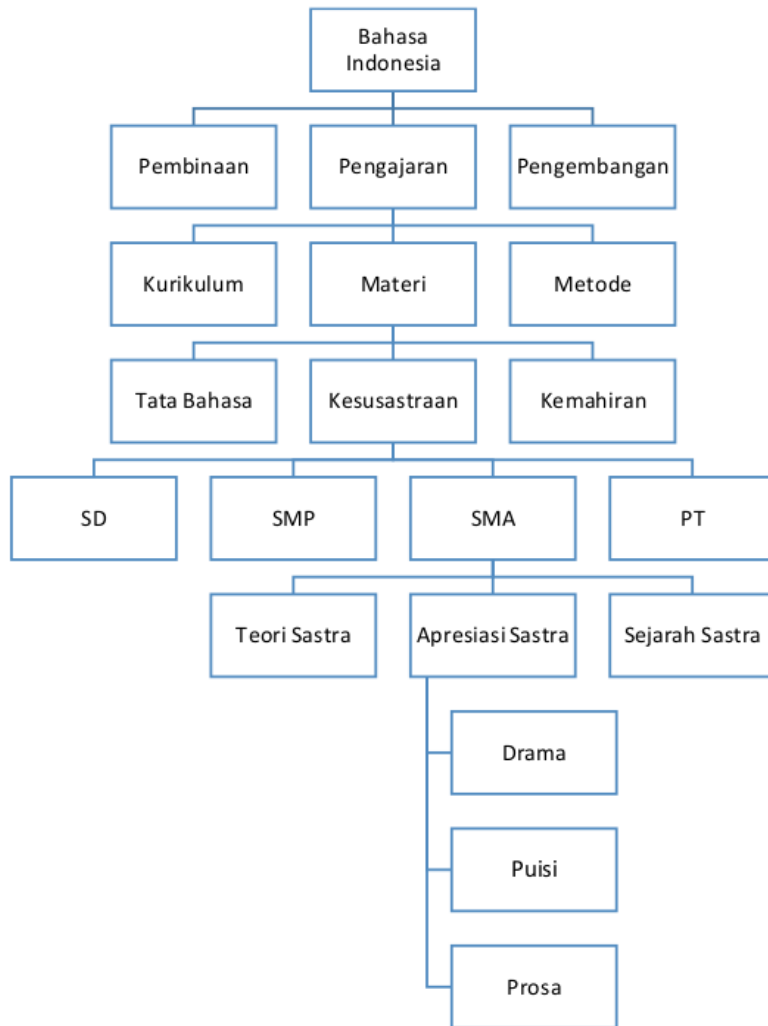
Bahasa Indonesia

Pembinaan

Pengajaran

Pengembangan

Kurikulum

Materi

Metode

Tata Bahasa

Kesusastraan

Kemahiran

SD

SMP

SMA

PT

Teori Sastra

Apresiasi Sastra

Sejarah Sastra

Drama

Puisi

Prosa